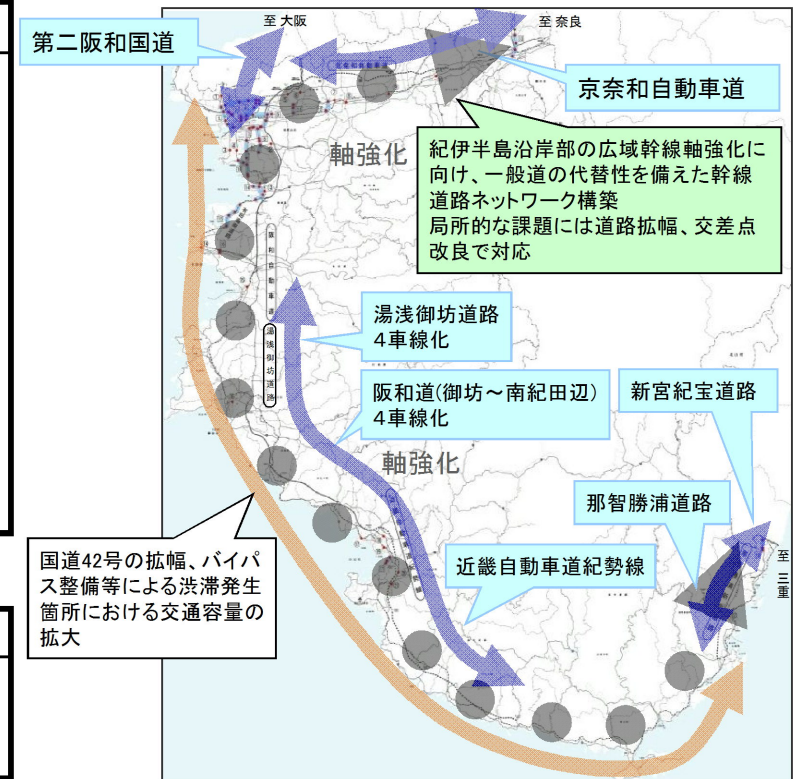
第二阪和国道

至 大阪

至 奈良

京奈和自動車道

軸強化

紀伊半島沿岸部の広域幹線軸強化に向け、一般道の代替性を備えた幹線道路ネットワーク構築
局所的な課題には道路拡幅、交差点改良で対応

阪和自動車道

湯浅御坊道路

湯浅御坊道路
4車線化

阪和道(御坊～南紀田辺)
4車線化

新宮紀宝道路

軸強化

那智勝浦道路

至 三重

国道42号の拡幅、バイパス整備等による渋滞発生箇所における交通容量の拡大

近畿自動車道紀勢線